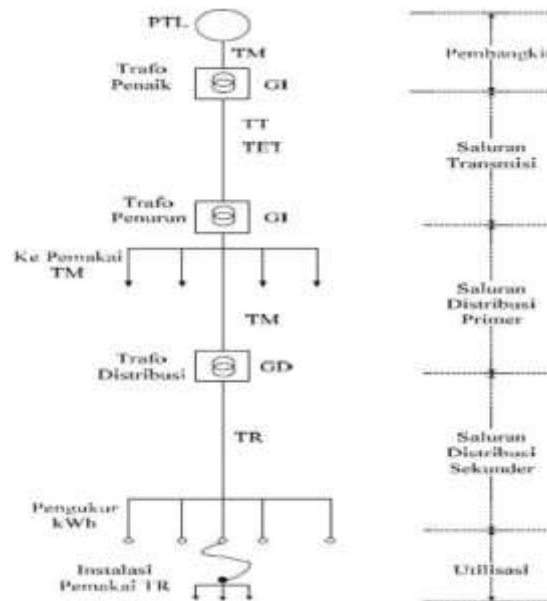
PTL

TM

Trafo Penaik

GI

TT

TET

Trafo Penurun

GI

Ke Pemakai TM

TM

Trafo Distribusi

GD

TR

Pengukur kWh

Instalasi Pemakai TR

Pembangki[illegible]

Saluran Transmisi

Saluran Distribusi Primer

Saluran Distribusi Sekunder

Utilisasi